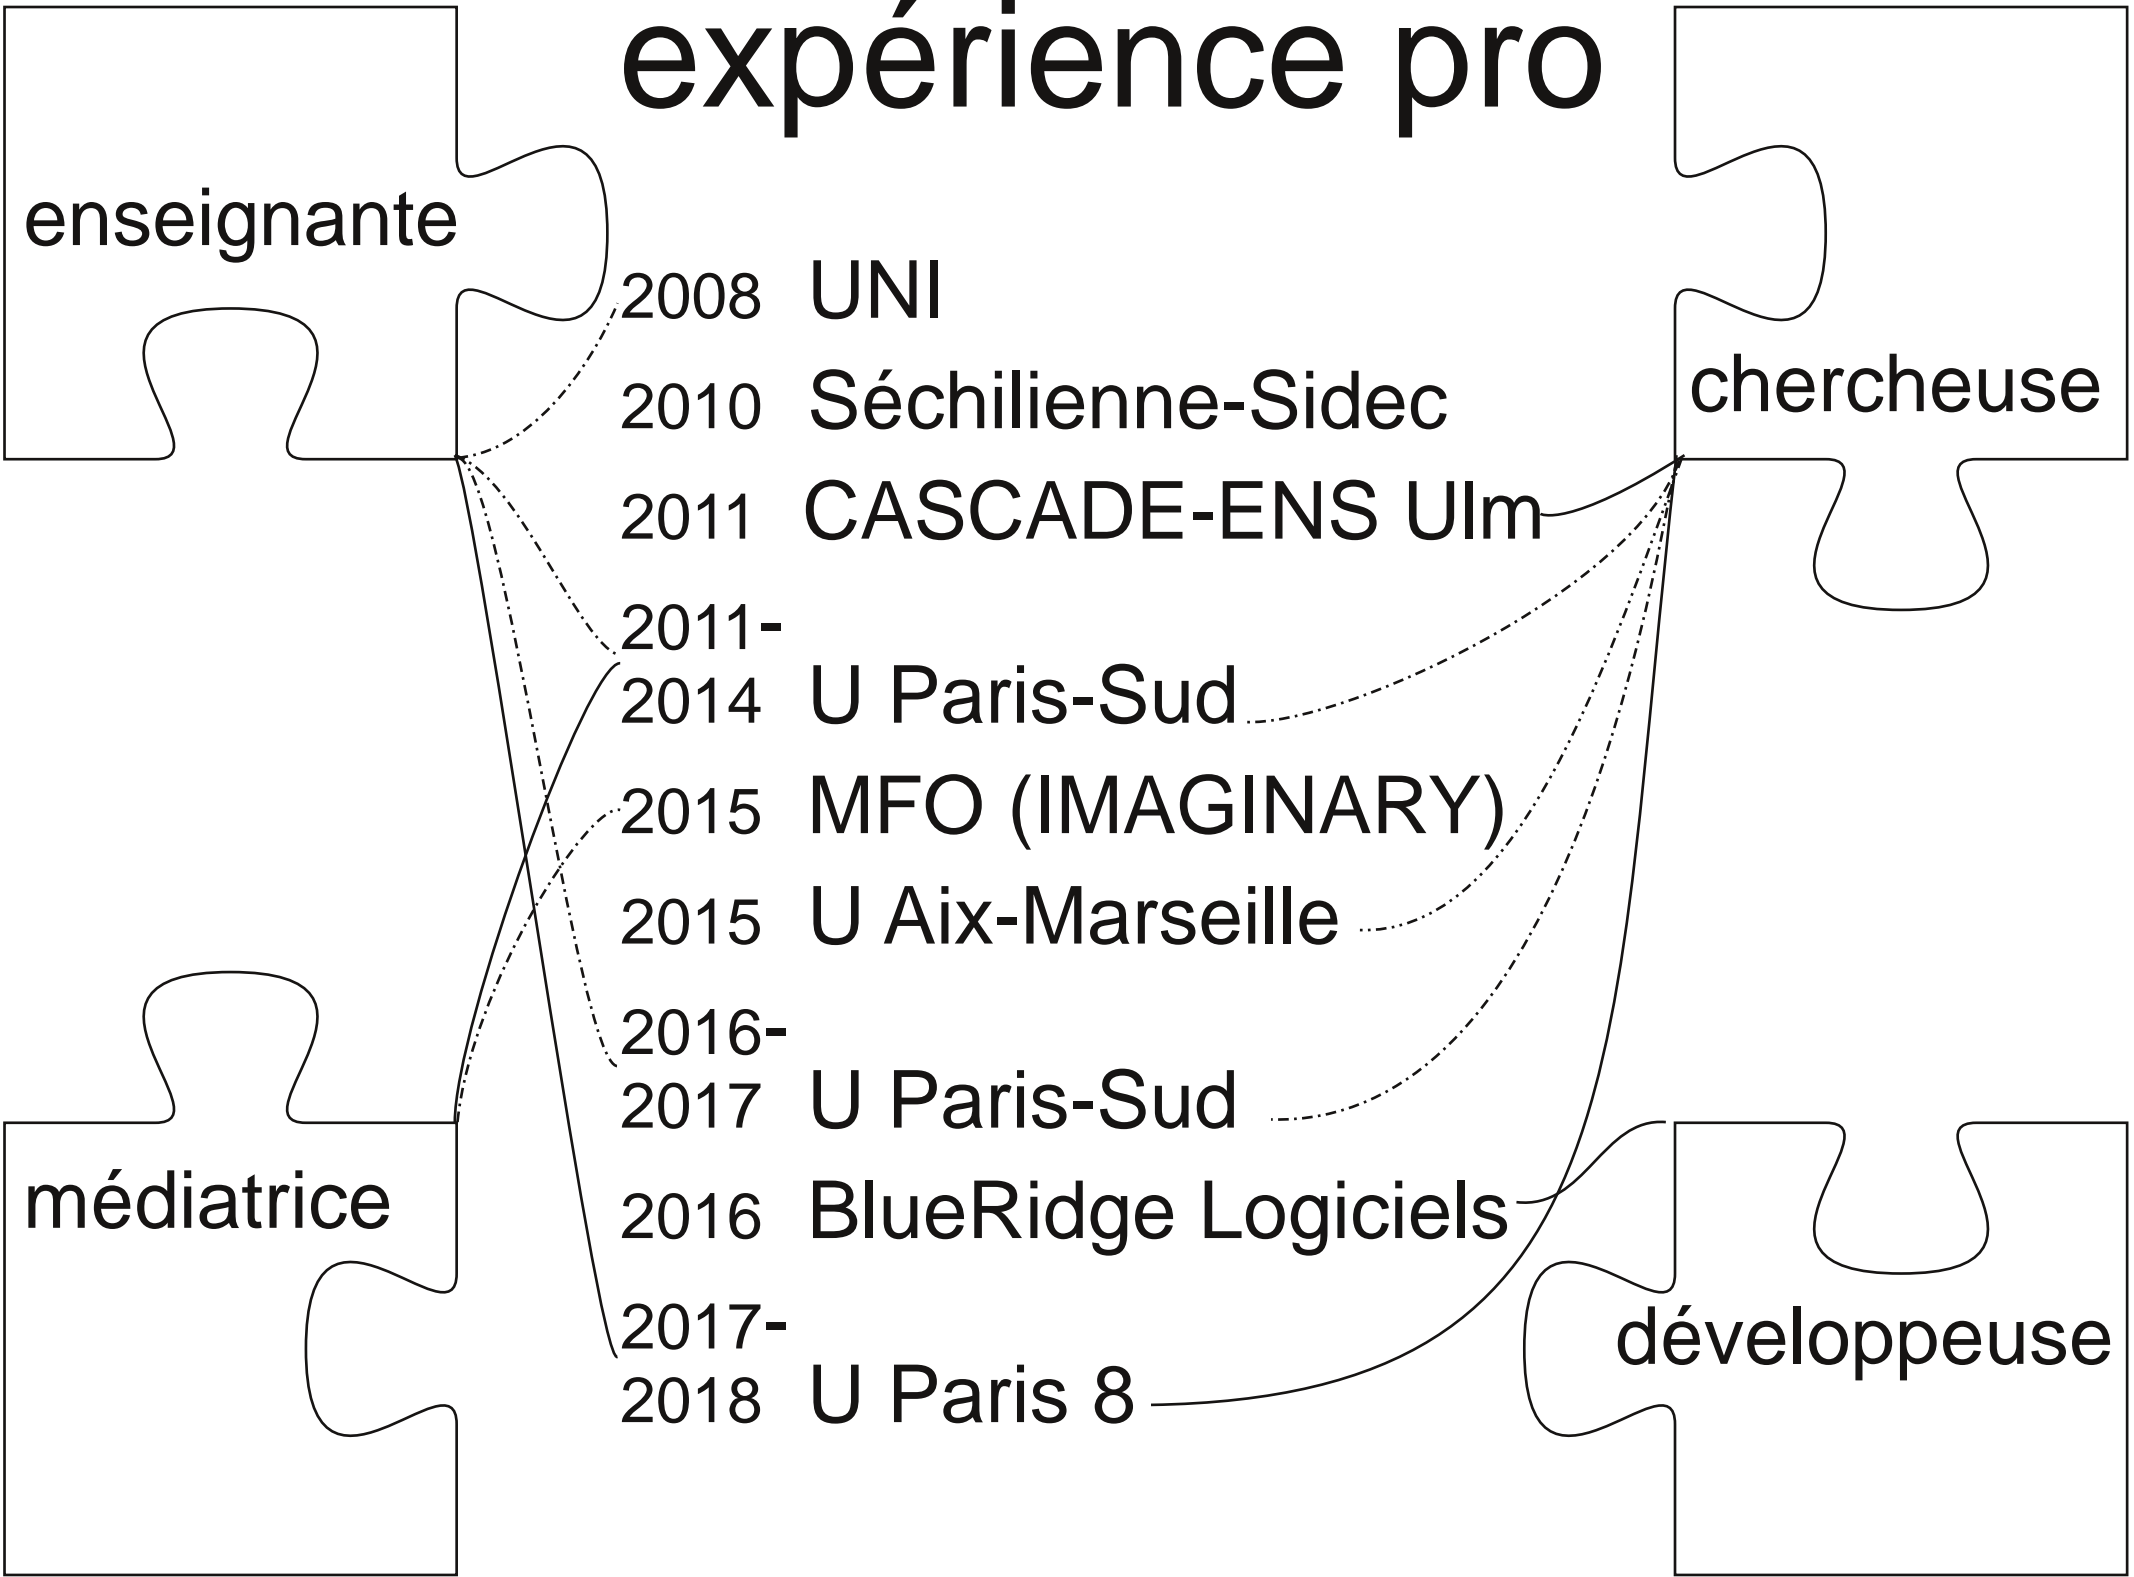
expérience pro

enseignante

chercheuse

2008 UNI

2010 Séchilienne-Sidec

2011 CASCADE-ENS Ulm

2011-2014 U Paris-Sud

2015 MFO (IMAGINARY)

2015 U Aix-Marseille

2016-2017 U Paris-Sud

2016 BlueRidge Logiciels

2017-2018 U Paris 8

médiatrice

développeuse